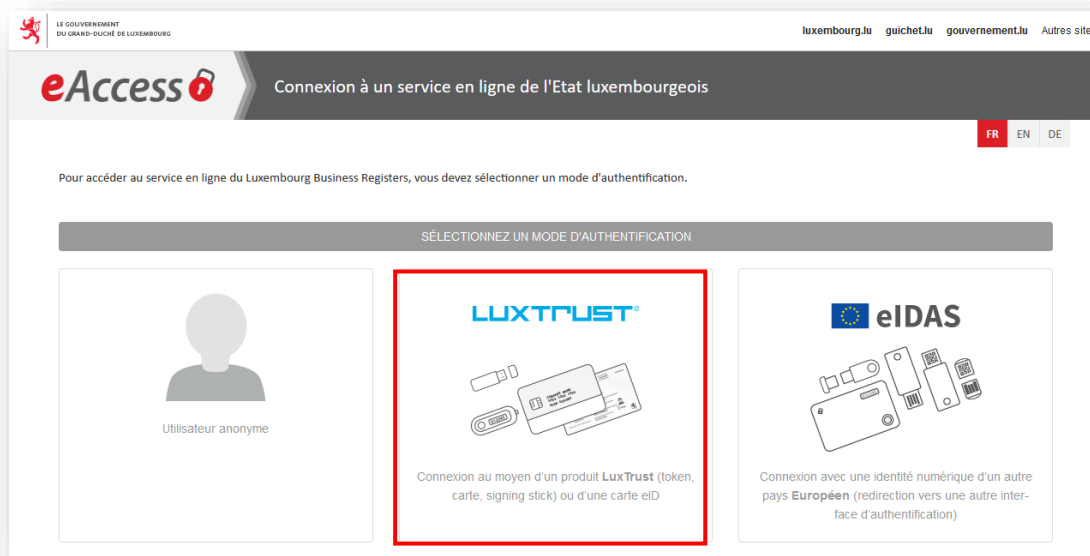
LE GOUVERNEMENT
DU GRAND-DUCHÉ DE LUXEMBOURG

luxembourg.lu guichet.lu gouvernement.lu Autres site

eAccess

Connexion à un service en ligne de l'Etat luxembourgeois

FR EN DE

Pour accéder au service en ligne du Luxembourg Business Registers, vous devez sélectionner un mode d'authentification.

SÉLECTIONNEZ UN MODE D'AUTHENTIFICATION

Utilisateur anonyme

LUXTRUST

Connexion au moyen d'un produit LuxTrust (token, carte, signing stick) ou d'une carte eID

eIDAS

Connexion avec une identité numérique d'un autre pays Européen (redirection vers une autre interface d'authentification)